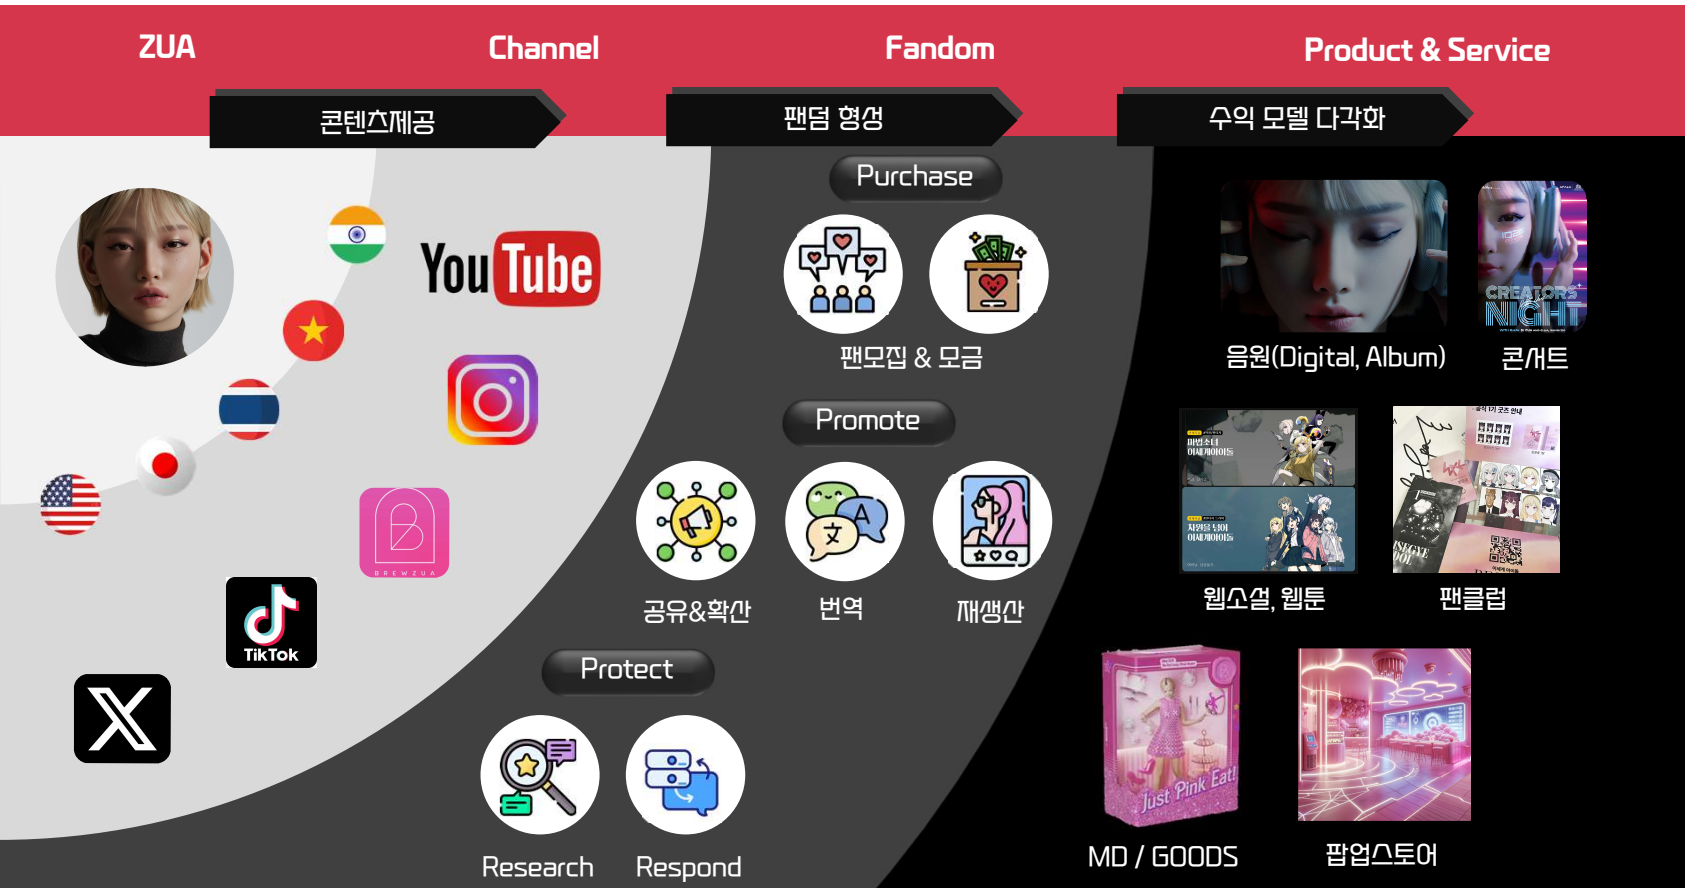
ZUA

Channel

Fandom

Product & Service

콘텐츠제공

팬덤 형성

수익 모델 다각화

You Tube

TikTok

BREWZUA

Purchase

팬모집 & 모금

Promote

공유&확산

번역

재생산

Protect

Research

Respond

음원(Digital, Album)

CREATORS NIGHT

콘서트

웹소설, 웹툰

팬클럽

Just Pink Eat!

MD / GOODS

팝업스토어